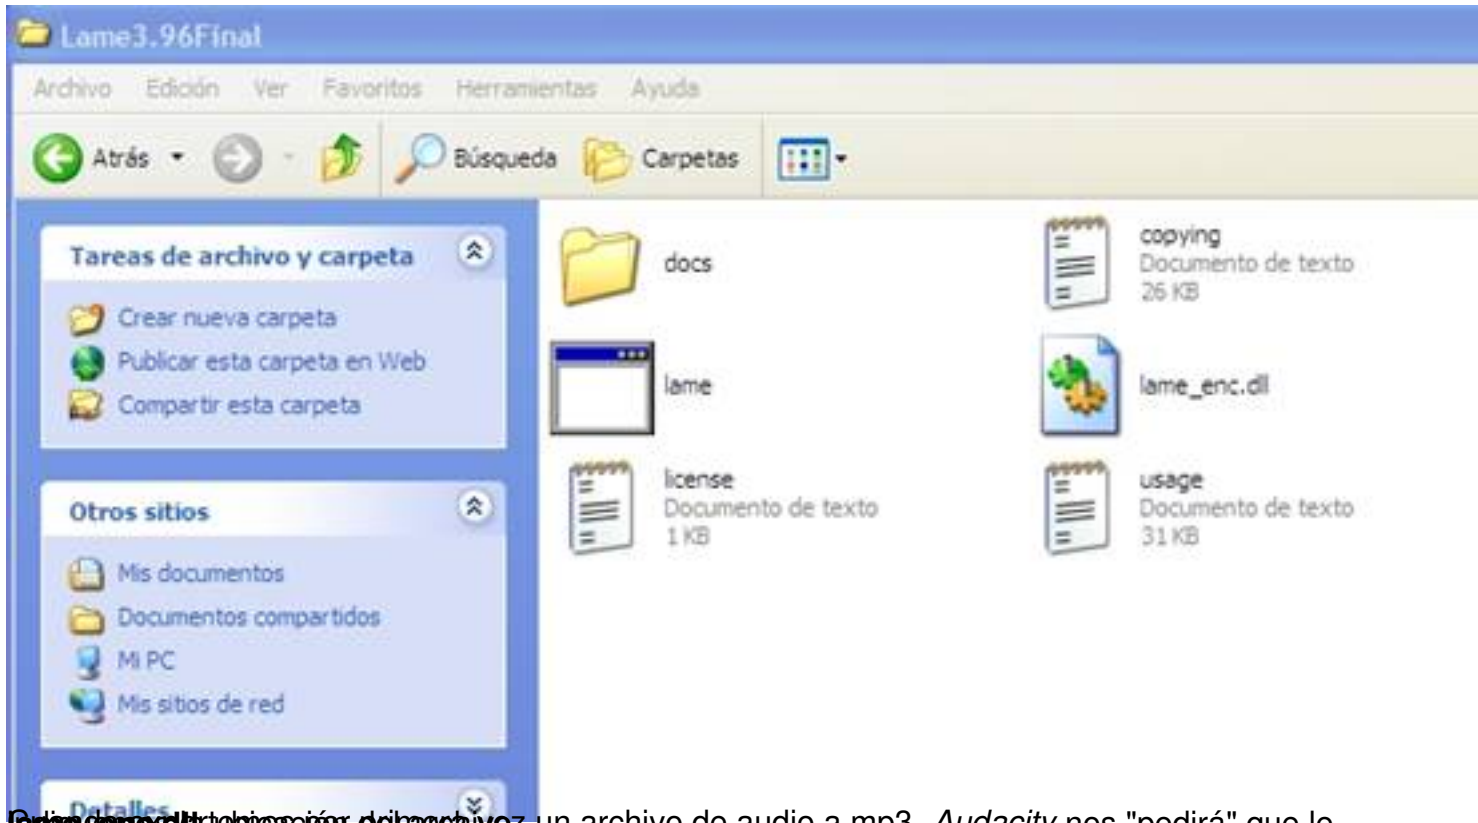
Lame3.96Final

Archivo Edición Ver Favoritos Herramientas Ayuda

Atrás Búsqueda Carpetas

Tareas de archivo y carpeta

Crear nueva carpeta

Publicar esta carpeta en Web

Compartir esta carpeta

Otros sitios

Mis documentos

Documentos compartidos

Mi PC

Mis sitios de red

Detalles

docs

copying
Documento de texto
26 KB

lame

lame_enc.dll

license
Documento de texto
1 KB

usage
Documento de texto
31 KB

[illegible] un archivo de audio a mp3, *Audacity* nos "pedirá" que le